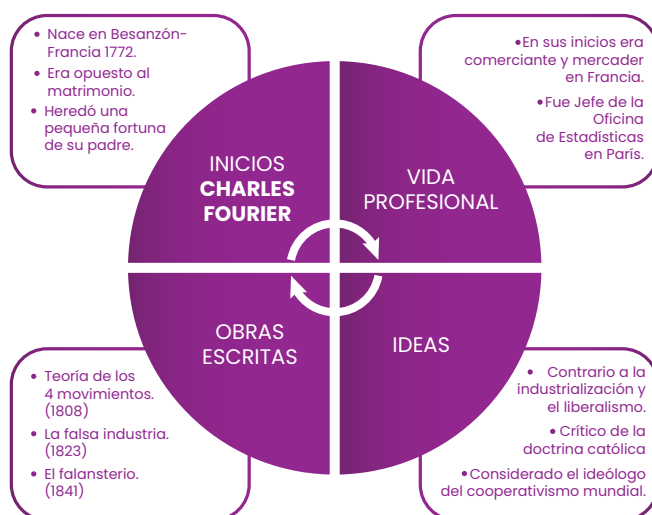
• Nace en Besanzón-Francia 1772.
• Era opuesto al matrimonio.
• Heredó una pequeña fortuna de su padre.

•En sus inicios era comerciante y mercader en Francia.
•Fue Jefe de la Oficina de Estadísticas en París.

INICIOS
CHARLES FOURIER

VIDA PROFESIONAL

OBRAS ESCRITAS

IDEAS

• Teoría de los 4 movimientos. (1808)
• La falsa industria. (1823)
• El falansterio. (1841)

• Contrario a la industrialización y el liberalismo.
• Crítico de la doctrina católica
•Considerado el ideólogo del cooperativismo mundial.